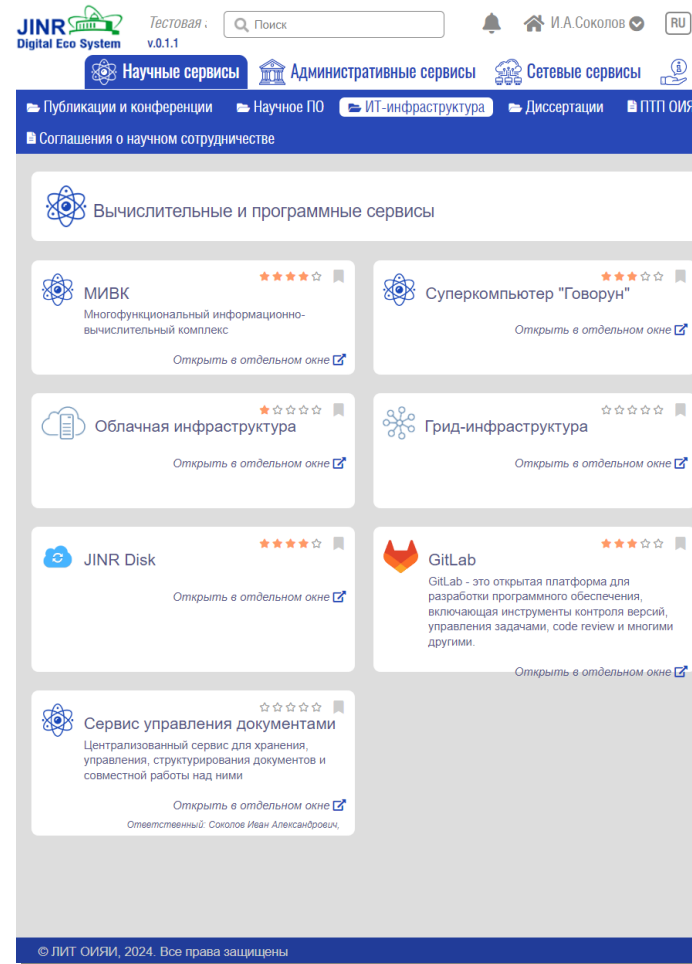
JINR Digital Eco System

Тестовая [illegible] v.0.1.1

Поиск

И.А.Соколов

RU

Научные сервисы Административные сервисы Сетевые сервисы

Публикации и конференции Научное ПО ИТ-инфраструктура Диссертации ПТП ОИЯ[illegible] Соглашения о научном сотрудничестве

Вычислительные и программные сервисы

МИВК
Многофункциональный информационно-вычислительный комплекс
Открыть в отдельном окне

Суперкомпьютер "Говорун"
Открыть в отдельном окне

Облачная инфраструктура
Открыть в отдельном окне

Грид-инфраструктура
Открыть в отдельном окне

JINR Disk
Открыть в отдельном окне

GitLab
GitLab - это открытая платформа для разработки программного обеспечения, включающая инструменты контроля версий, управления задачами, code review и многими другими.
Открыть в отдельном окне

Сервис управления документами
Централизованный сервис для хранения, управления, структурирования документов и совместной работы над ними
Открыть в отдельном окне
Ответственный: Соколов Иван Александрович,

© ЛИТ ОИЯИ, 2024. Все права защищены